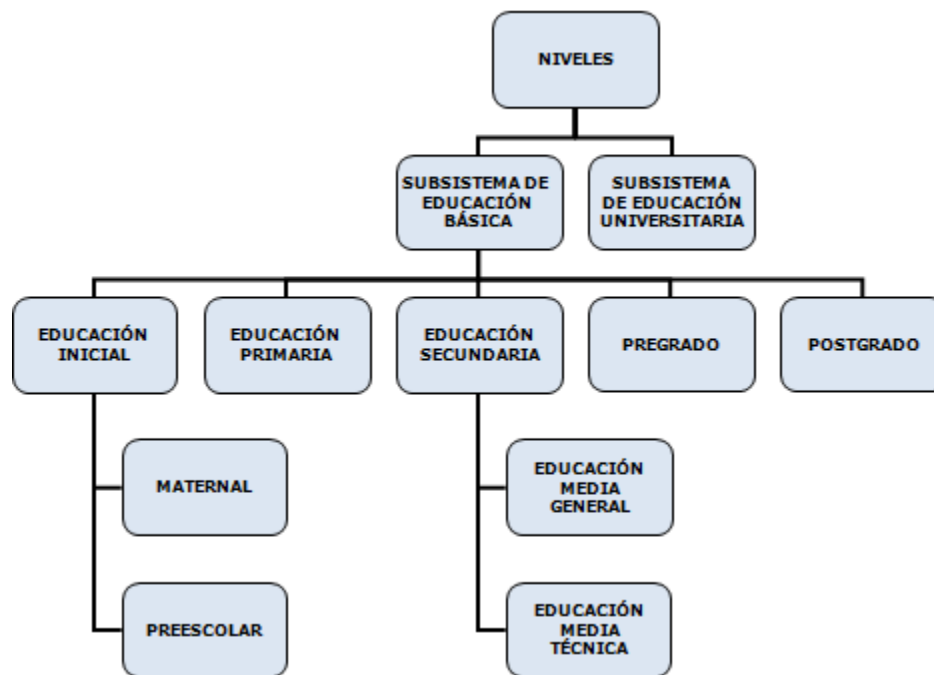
NIVELES

SUBSISTEMA DE EDUCACIÓN BÁSICA

SUBSISTEMA DE EDUCACIÓN UNIVERSITARIA

EDUCACIÓN INICIAL

EDUCACIÓN PRIMARIA

EDUCACIÓN SECUNDARIA

PREGRADO

POSTGRADO

MATERNAL

PREESCOLAR

EDUCACIÓN MEDIA GENERAL

EDUCACIÓN MEDIA TÉCNICA